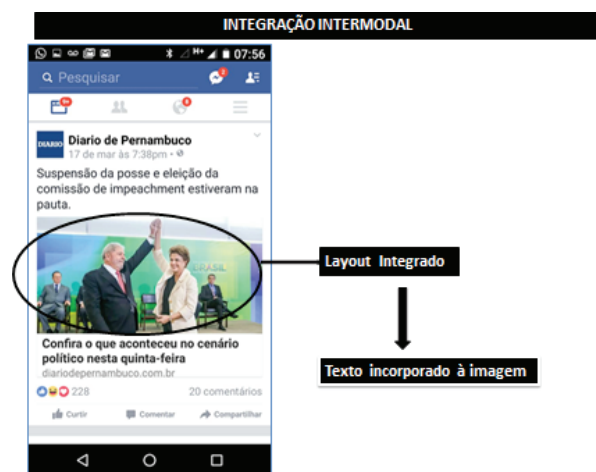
INTEGRAÇÃO INTERMODAL

07:56

Pesquisar

Diario de Pernambuco
17 de mar às 7:38pm

Suspensão da posse e eleição da comissão de impeachment estiveram na pauta.

Confira o que aconteceu no cenário político nesta quinta-feira
diariodepernambuco.com.br

228

20 comentários

Curtir

Comentar

Compartilhar

Layout Integrado

Texto incorporado à imagem